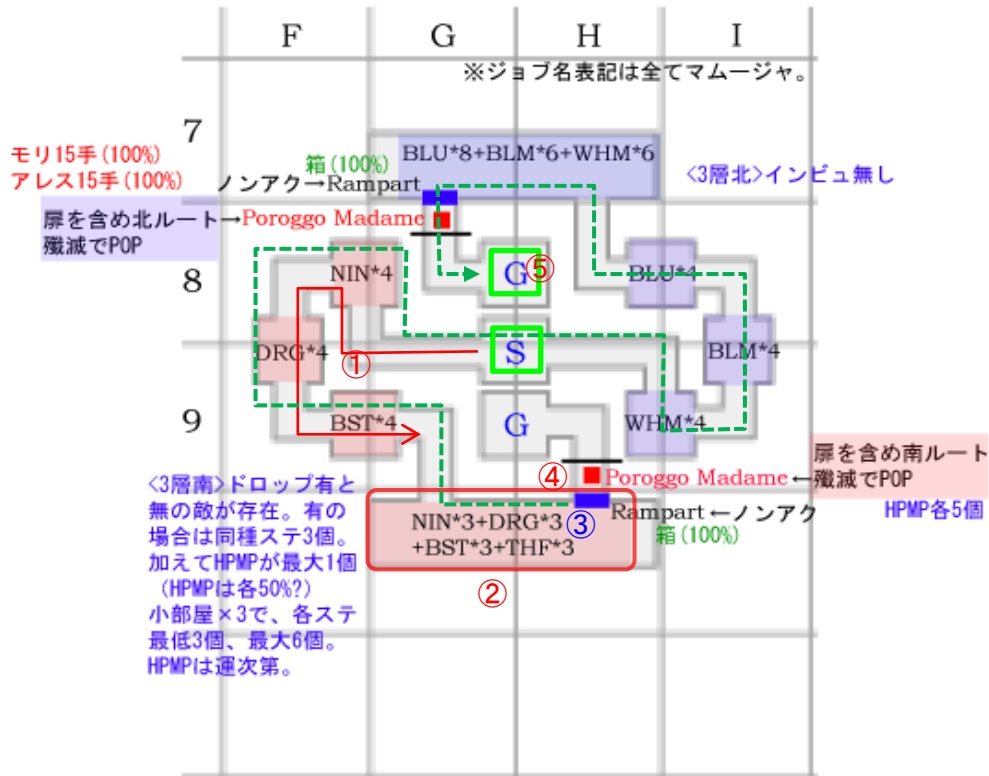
F G H I

※ジョブ名表記は全てマムージャ。

7

8

9

モリ15手(100%)
アレス15手(100%)

箱(100%)

BLU*8+BLM*6+WHM*6

<3層北>インピュ無し

ノンアク→Rampart

扉を含め北ルート→Poroggo Madame
殲滅でPOP

NIN*4

G ⑤

BLU*4

DRG*4

① S

BLM*4

BST*4

G

WHM*4

④ Poroggo Madame←扉を含め南ルート
殲滅でPOP

<3層南>ドロップ有と無の敵が存在。有の場合は同種ステ3個。加えてHPMPが最大1個(HPMPは各50%?)
小部屋×3で、各ステ最低3個、最大6個。
HPMPは運次第。

NIN*3+DRG*3
+BST*3+THF*3

③ Rampart ←ノンアク
箱(100%)

HPMP各5個

②